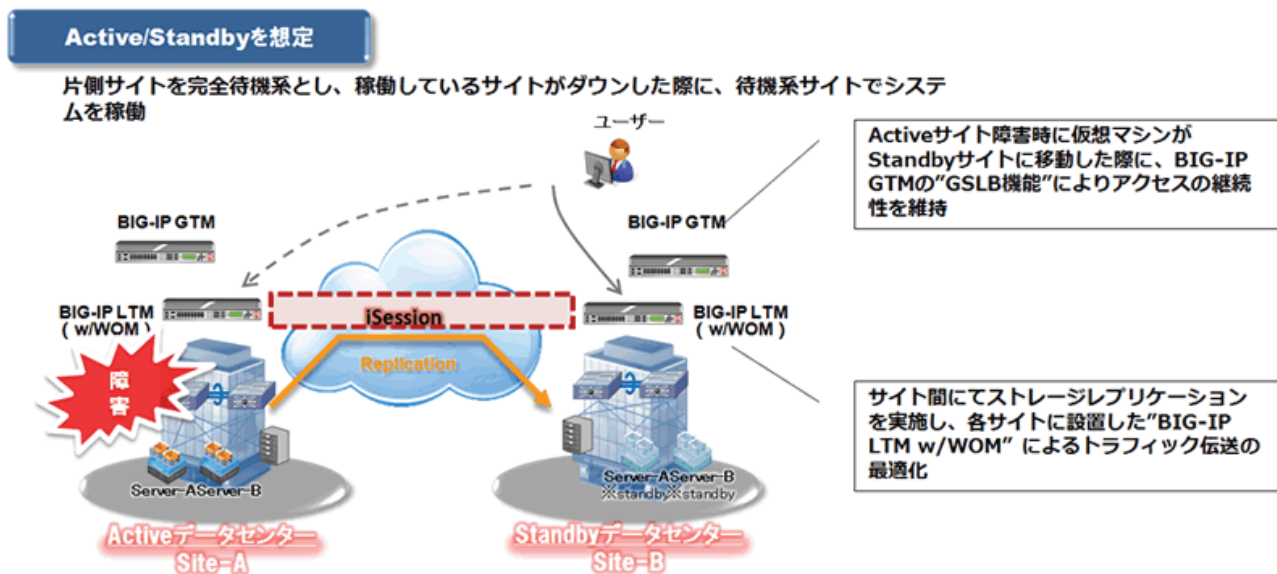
Active/Standbyを想定

片側サイトを完全待機系とし、稼働しているサイトがダウンした際に、待機系サイトでシステムを稼働

ユーザー

Activeサイト障害時に仮想マシンがStandbyサイトに移動した際に、BIG-IP GTMの"GSLB機能"によりアクセスの継続性を維持

BIG-IP GTM

BIG-IP GTM

BIG-IP LTM ( w/WOM )

iSession

BIG-IP LTM ( w/WOM )

Replication

障害

サイト間にてストレージレプリケーションを実施し、各サイトに設置した"BIG-IP LTM w/WOM" によるトラフィック伝送の最適化

Server-A Server-B

Server-A Server-B
※standby ※standby

Activeデータセンター
Site-A

Standbyデータセンター
Site-B